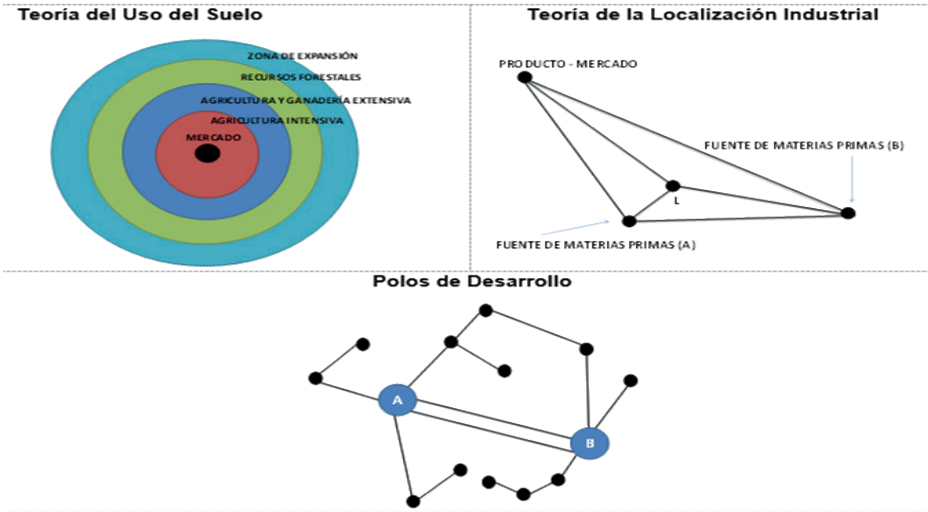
Teoría del Uso del Suelo

ZONA DE EXPANSIÓN
RECURSOS FORESTALES
AGRICULTURA Y GANADERÍA EXTENSIVA
AGRICULTURA INTENSIVA
MERCADO

Teoría de la Localización Industrial

PRODUCTO - MERCADO
FUENTE DE MATERIAS PRIMAS (B)
L
FUENTE DE MATERIAS PRIMAS (A)

Polos de Desarrollo

A
B